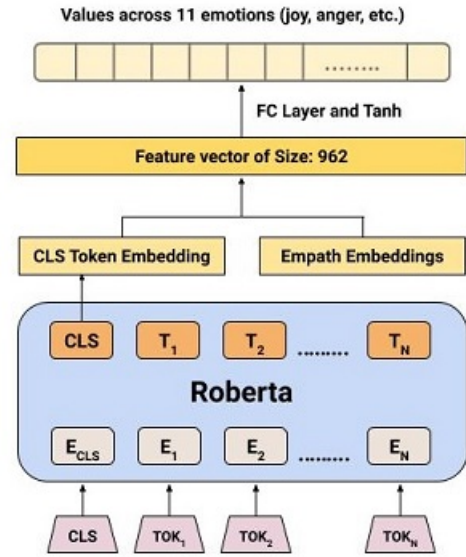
Values across 11 emotions (joy, anger, etc.)

.........

FC Layer and Tanh

Feature vector of Size: 962

CLS Token Embedding

Empath Embeddings

CLS $T_1$ $T_2$ ......... $T_N$

Roberta

$E_{CLS}$ $E_1$ $E_2$ ......... $E_N$

CLS $TOK_1$ $TOK_2$ $TOK_N$